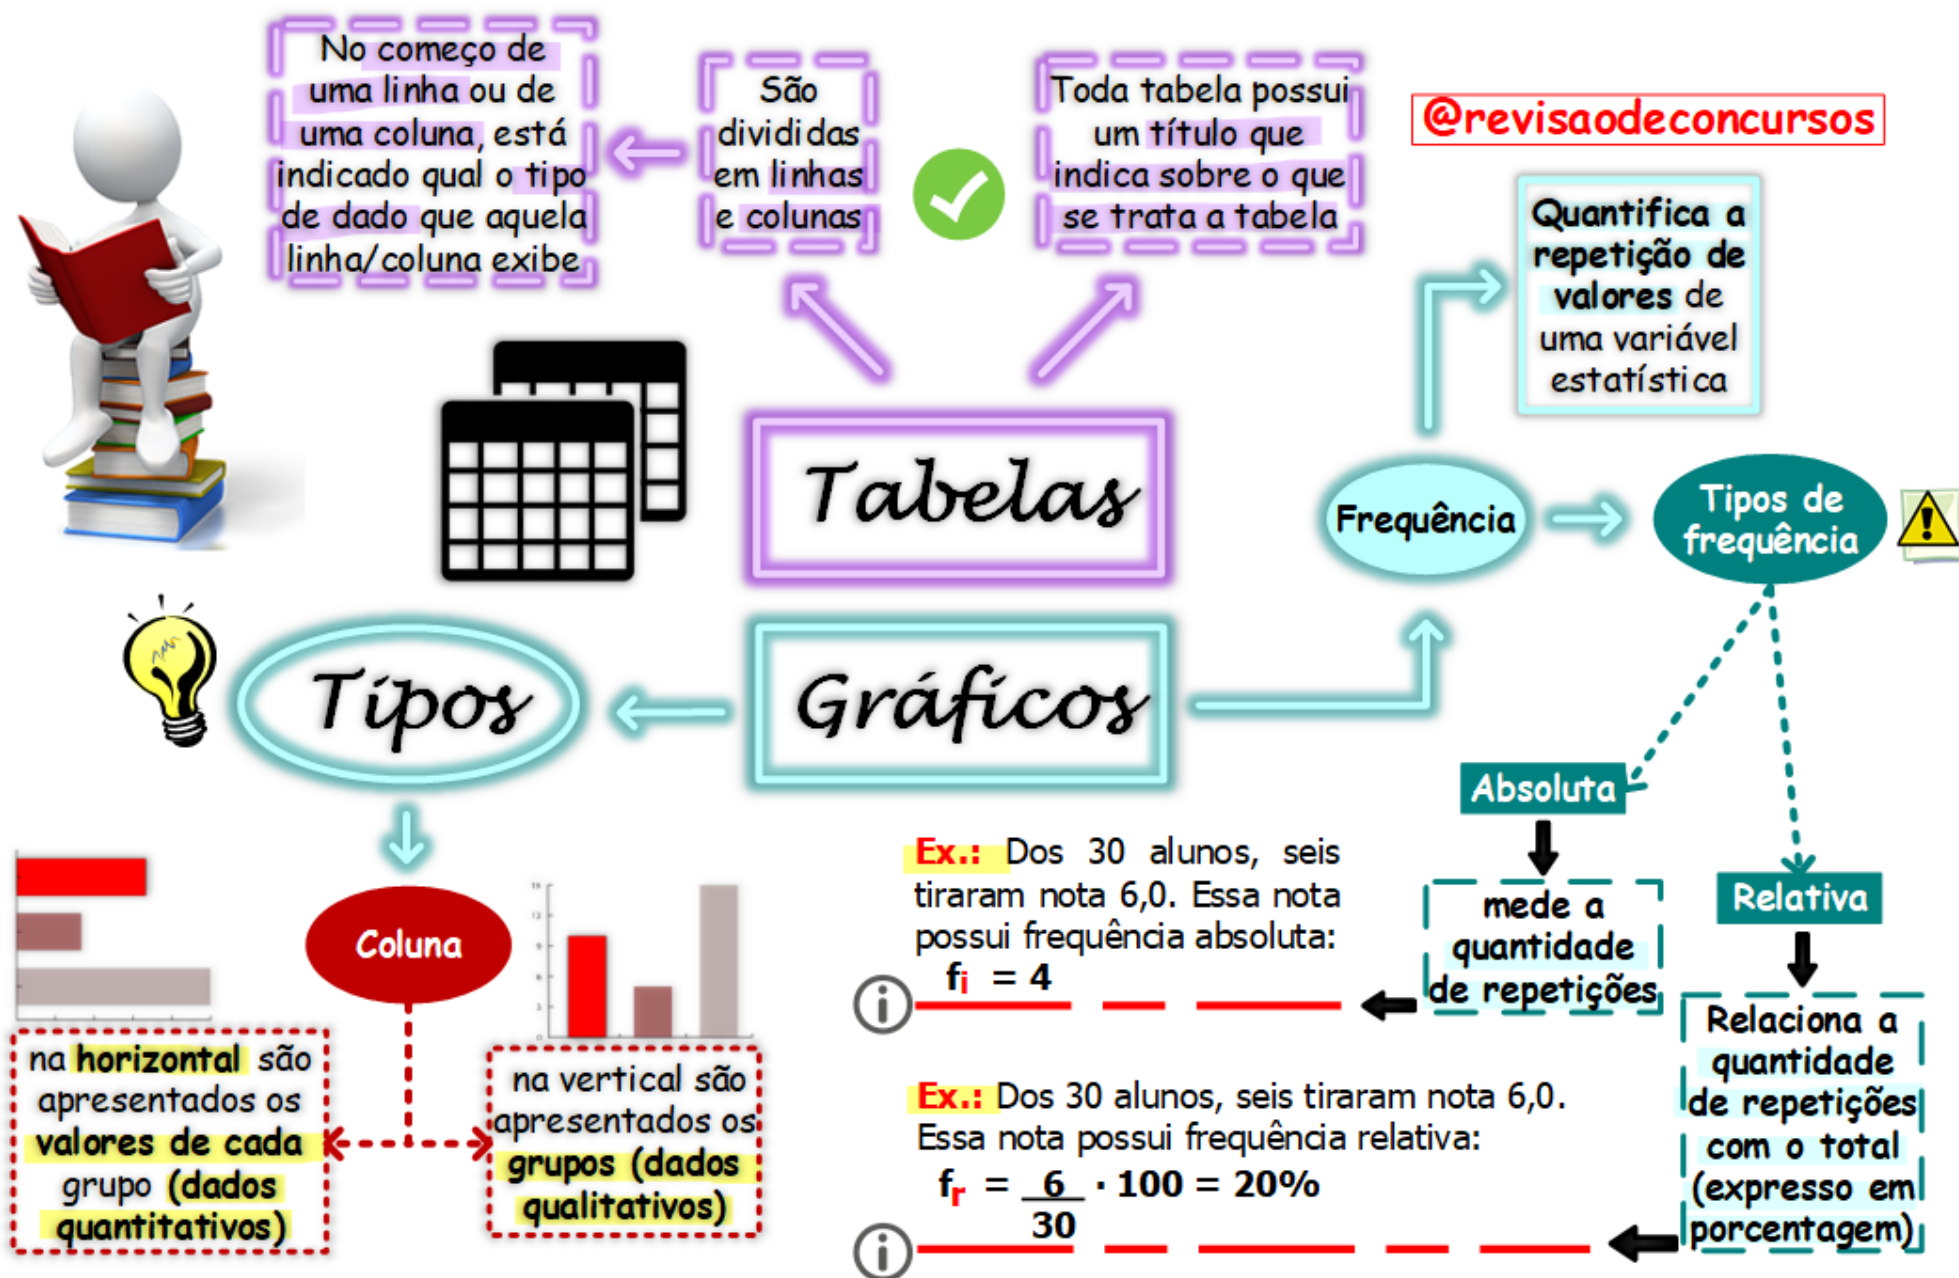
No começo de uma linha ou de uma coluna, está indicado qual o tipo de dado que aquela linha/coluna exibe

São divididas em linhas e colunas

Toda tabela possui um título que indica sobre o que se trata a tabela

@revisaodeconcursos

Quantifica a repetição de valores de uma variável estatística

Tabelas

Frequência

Tipos de frequência

Tipos

Gráficos

Absoluta

Relativa

Coluna

Ex.: Dos 30 alunos, seis tiraram nota 6,0. Essa nota possui frequência absoluta:

$f_i = 4$

mede a quantidade de repetições

Relaciona a quantidade de repetições com o total (expresso em porcentagem)

Ex.: Dos 30 alunos, seis tiraram nota 6,0. Essa nota possui frequência relativa:

$f_r = \frac{6}{30} \cdot 100 = 20\%$

na horizontal são apresentados os valores de cada grupo (dados quantitativos)

na vertical são apresentados os grupos (dados qualitativos)